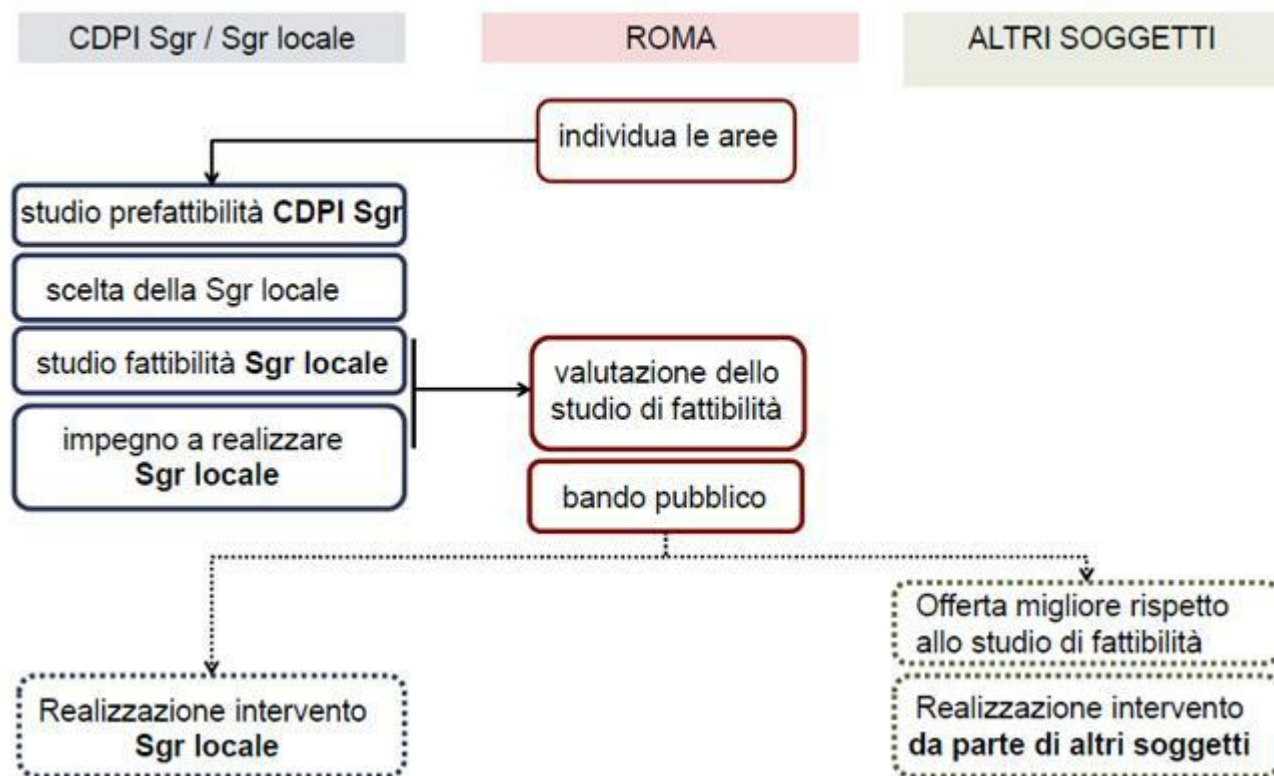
CDPI Sgr / Sgr locale

ROMA

ALTRI SOGGETTI

individua le aree

studio prefattibilità **CDPI Sgr**

scelta della Sgr locale

studio fattibilità **Sgr locale**

impegno a realizzare **Sgr locale**

valutazione dello studio di fattibilità

bando pubblico

Offerta migliore rispetto allo studio di fattibilità

Realizzazione intervento **Sgr locale**

Realizzazione intervento **da parte di altri soggetti**